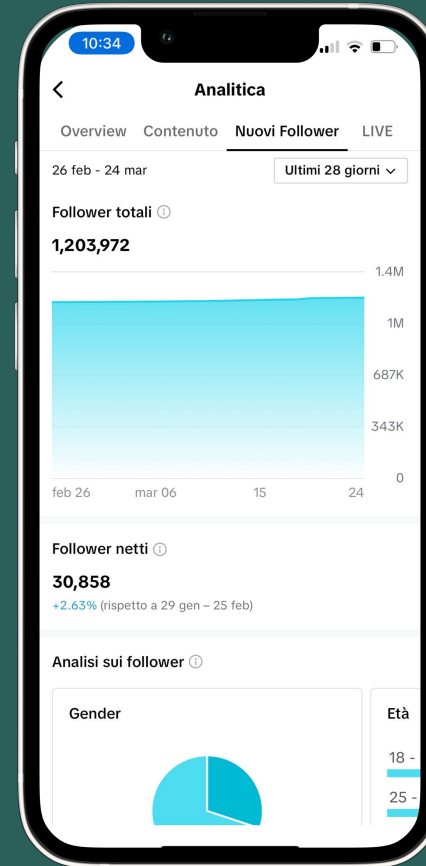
10:34

Analitica

Overview Contenuto Nuovi Follower LIVE

26 feb - 24 mar

Ultimi 28 giorni

Follower totali

1,203,972

1.4M
1M
687K
343K
0

feb 26 mar 06 15 24

Follower netti

30,858

+2.63% (rispetto a 29 gen – 25 feb)

Analisi sui follower

Gender

Età

18 -

25 -